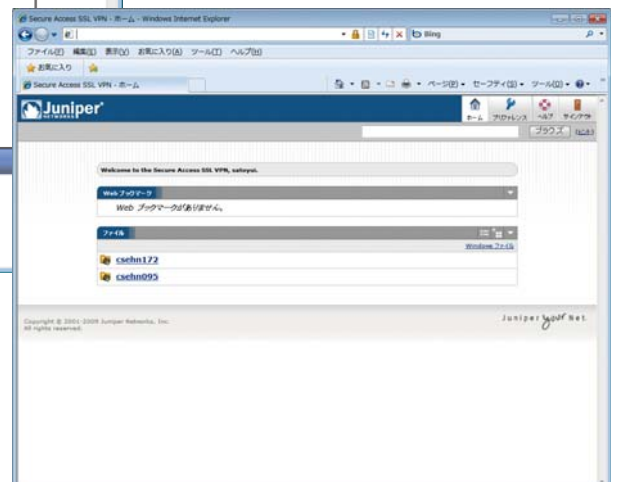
Secure Access SSL VPN - ホーム - Windows Internet Explorer

Bing

ファイル(F) 編集(E) 表示(V) お気に入り(A) ツール(T) ヘルプ(H)

お気に入り

Secure Access SSL VPN - ホーム

ページ(P) セーフティ(S) ツール(O)

Juniper NETWORKS

ホーム プリファレンス ヘルプ サインアウト

ブラウズ

Welcome to the Secure Access SSL VPN, satoyui.

Web ブックマーク

Web ブックマークはありません。

ファイル

Windows ファイル

csehn172

csehn095

Copyright © 2001-2009 Juniper Networks, Inc. All rights reserved.

Juniper your Net